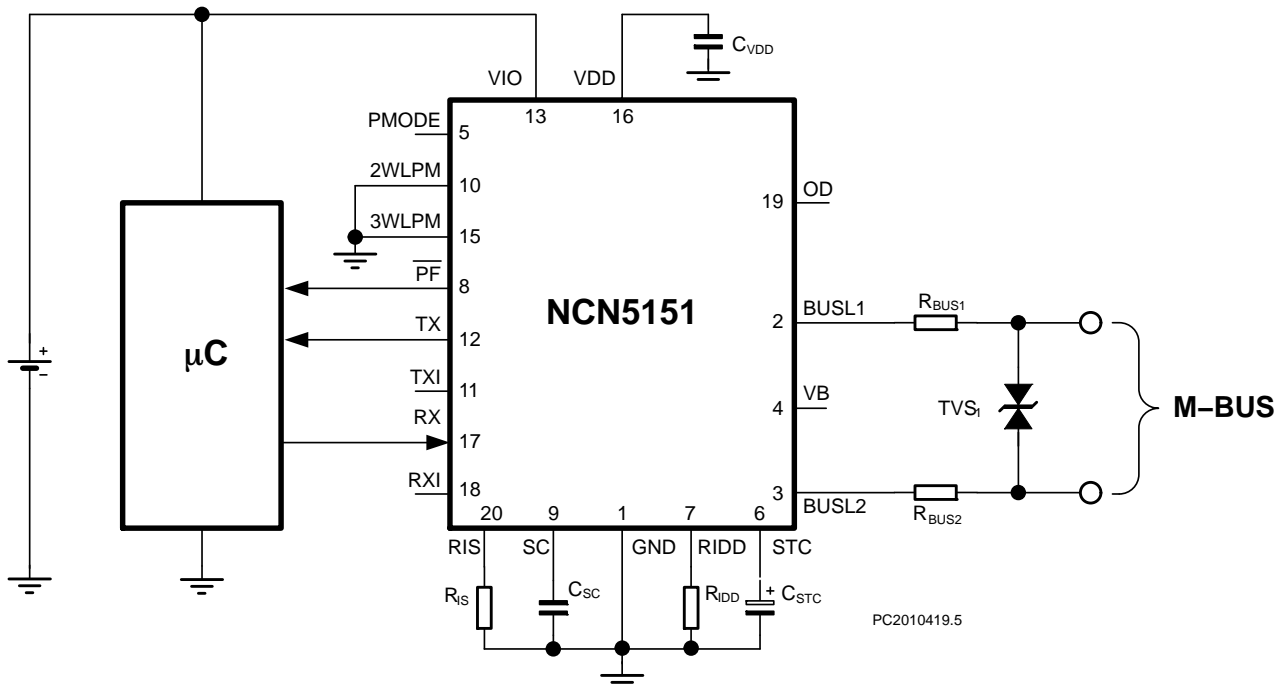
$C_{VDD}$

VIO 13
VDD 16

PMODE 5
2WLPM 10
3WLPM 15
$\overline{PF}$ 8
TX 12
$\overline{TXI}$ 11
RX 17
$\overline{RXI}$ 18

μC

NCN5151

19 $\overline{OD}$
2 BUSL1
4 $\overline{VB}$
3 BUSL2

$R_{BUS1}$
$TVS_1$
$R_{BUS2}$

M−BUS

+
−

20 RIS
9 SC
1 GND
7 RIDD
6 STC

$R_{IS}$
$C_{SC}$
$R_{IDD}$
+ $C_{STC}$

PC2010419.5